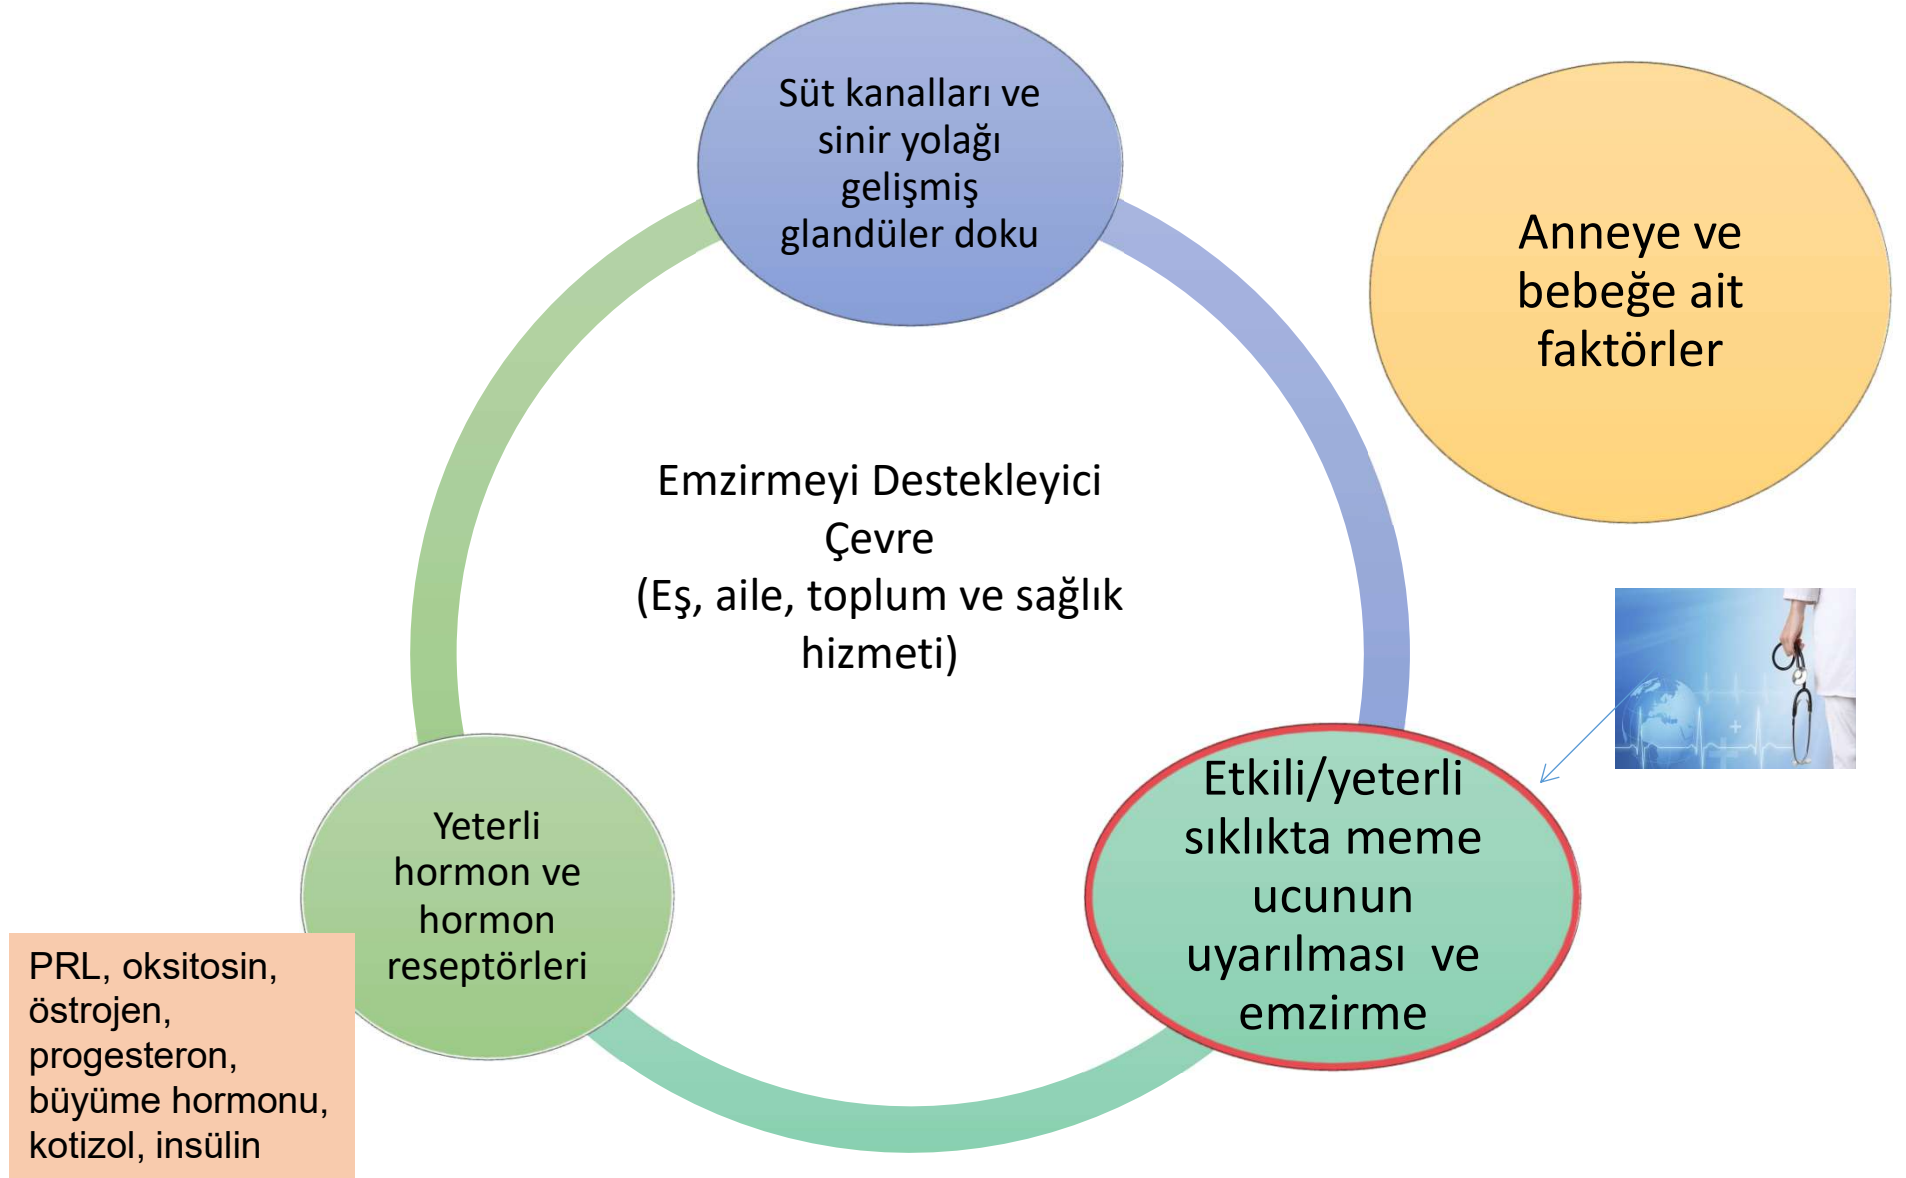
Süt kanalları ve sinir yolağı gelişmiş glandüler doku

Anneye ve bebeğe ait faktörler

Emzirmeyi Destekleyici Çevre
(Eş, aile, toplum ve sağlık hizmeti)

Etkili/yeterli sıklıkta meme ucunun uyarılması ve emzirme

Yeterli hormon ve hormon reseptörleri

PRL, oksitosin, östrojen, progesteron, büyüme hormonu, kotizol, insülin